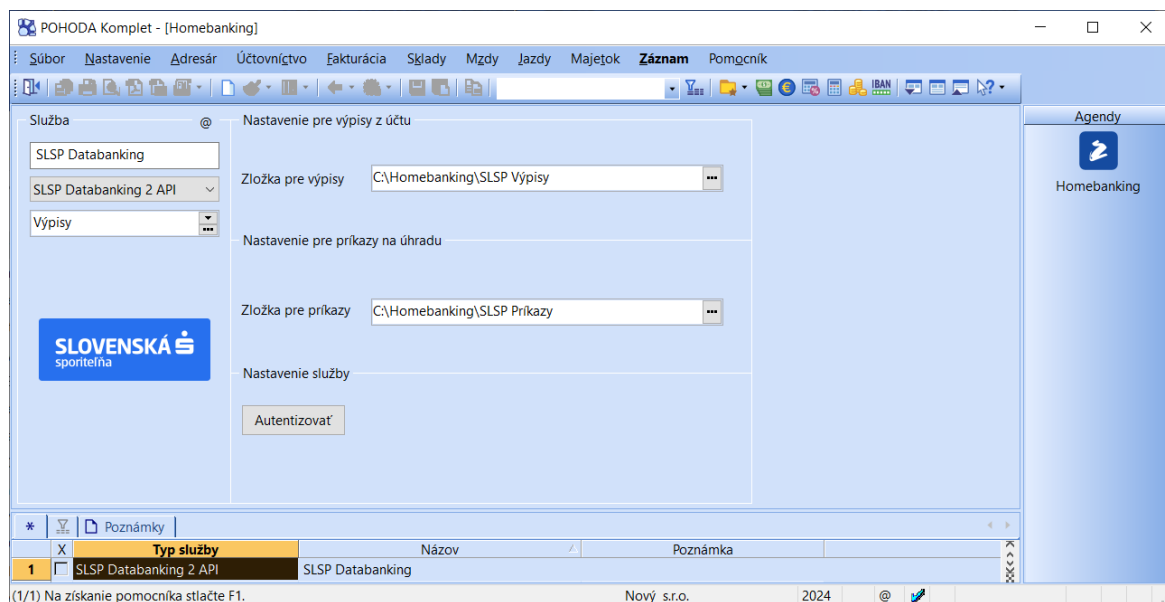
POHODA Komplet - [Homebanking]

Súbor Nastavenie Adresár Účtovníctvo Fakturácia Sklady Mzdy Jazdy Majetok Záznam Pomocník

Služba @

SLSP Databanking

SLSP Databanking 2 API

Výpisy

SLOVENSKÁ sporiteľňa

Nastavenie pre výpisy z účtu

Zložka pre výpisy C:\Homebanking\SLSP Výpisy

Nastavenie pre príkazy na úhradu

Zložka pre príkazy C:\Homebanking\SLSP Príkazy

Nastavenie služby

Autentizovať

Agendy

Homebanking

* Poznámky

| | X | Typ služby | Názov | Poznámka |
|---|---|---|---|---|
| 1 | | SLSP Databanking 2 API | SLSP Databanking | |

(1/1) Na získanie pomocníka stlačte F1. Nový s.r.o. 2024 @